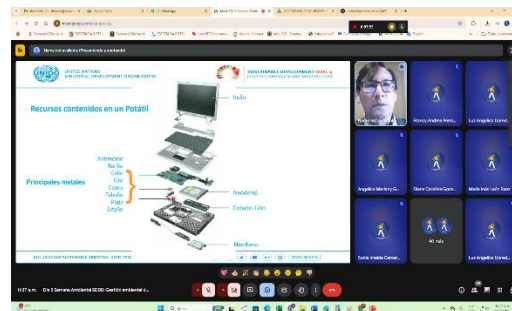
UNITED NATIONS
INDUSTRIAL DEVELOPMENT ORGANIZATION

SUSTAINABLE DEVELOPMENT GOALS

Recursos contenidos en un Potátil

Indio

Antimonio
Berilio
Cobalto
Oro
Cobre
Tabalio
Plata
Estaño

Principales metales

Neodimio

Cobalto, Litio

Neodimio

Rosny Andrea Perei...

Luz Angelica Llered...

Angelica Montoy G...

Diana Carolina Guzm...

Maria Inés Leal Bust...

Sarah Imelda Camac...

11:27 a.m.

Día 5 Semana Ambiental SDDE: Gestión ambiental d...